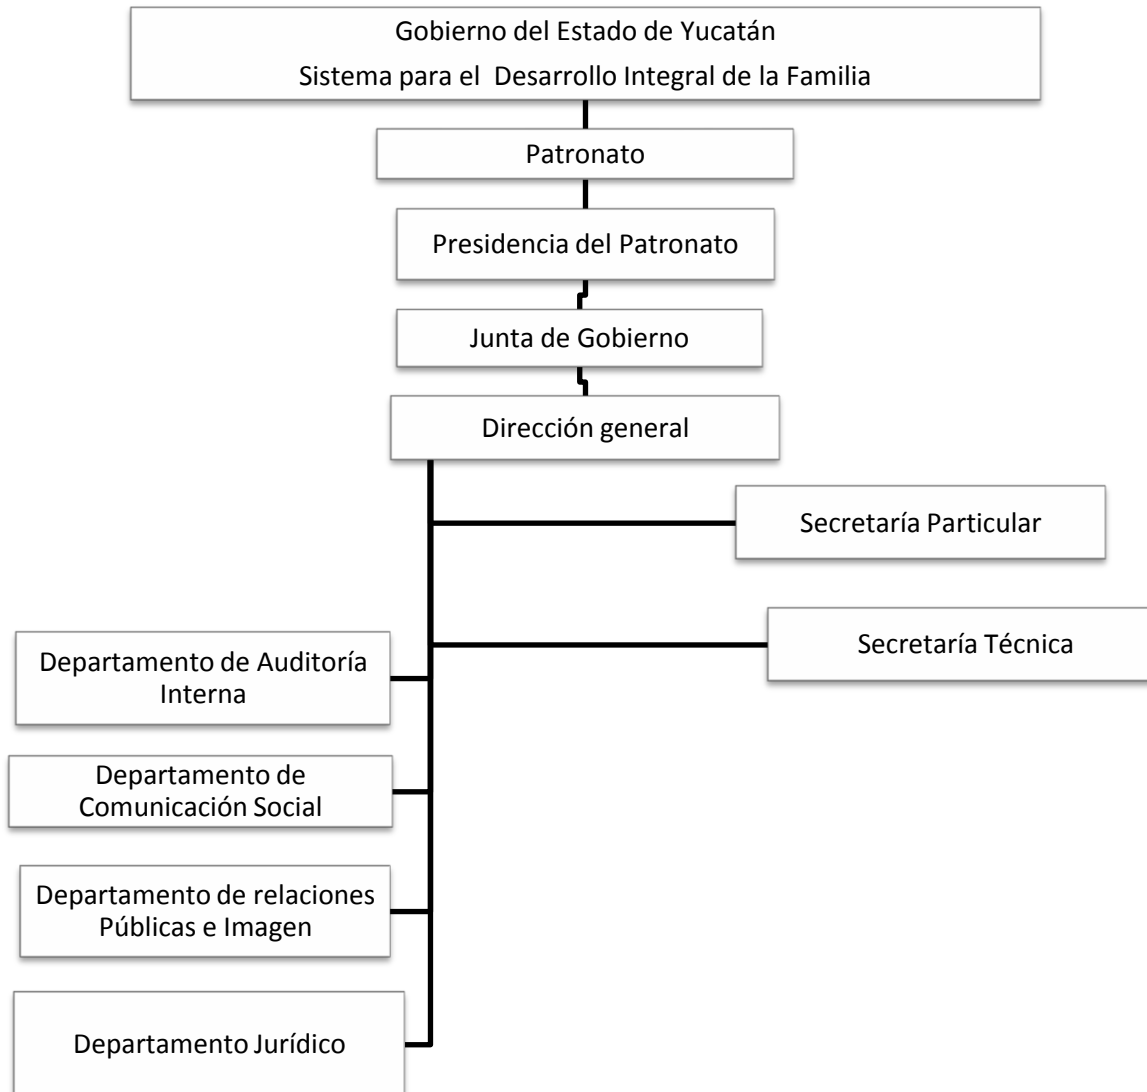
Gobierno del Estado de Yucatán
Sistema para el Desarrollo Integral de la Familia

Patronato

Presidencia del Patronato

Junta de Gobierno

Dirección general

Secretaría Particular

Secretaría Técnica

Departamento de Auditoría Interna

Departamento de Comunicación Social

Departamento de relaciones Públicas e Imagen

Departamento Jurídico